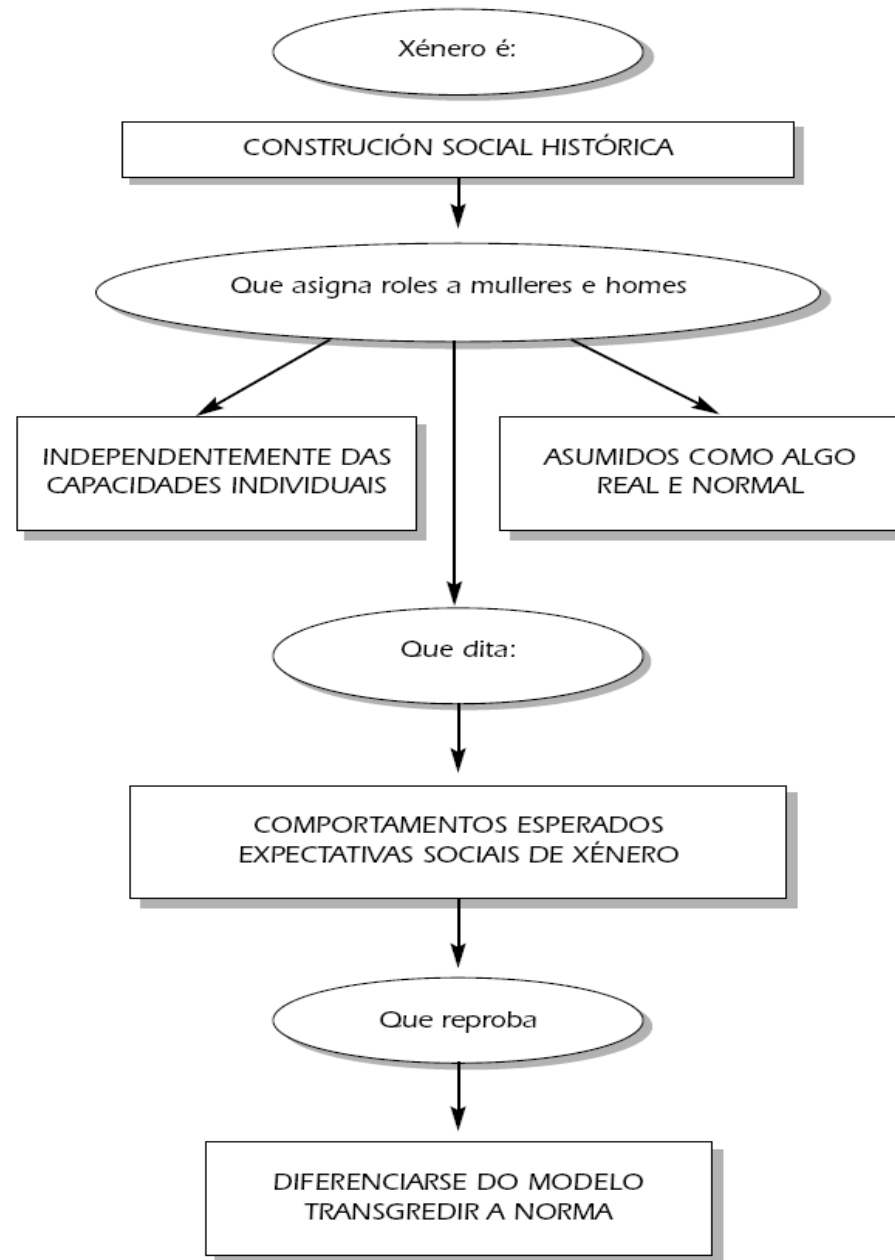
Xénero é:

CONSTRUCIÓN SOCIAL HISTÓRICA

Que asigna roles a mulleres e homes

INDEPENDENTEMENTE DAS CAPACIDADES INDIVIDUAIS

ASUMIDOS COMO ALGO REAL E NORMAL

Que dita:

COMPORTAMENTOS ESPERADOS
EXPECTATIVAS SOCIAIS DE XÉNERO

Que reproba

DIFERENCIARSE DO MODELO
TRANSGREDIR A NORMA